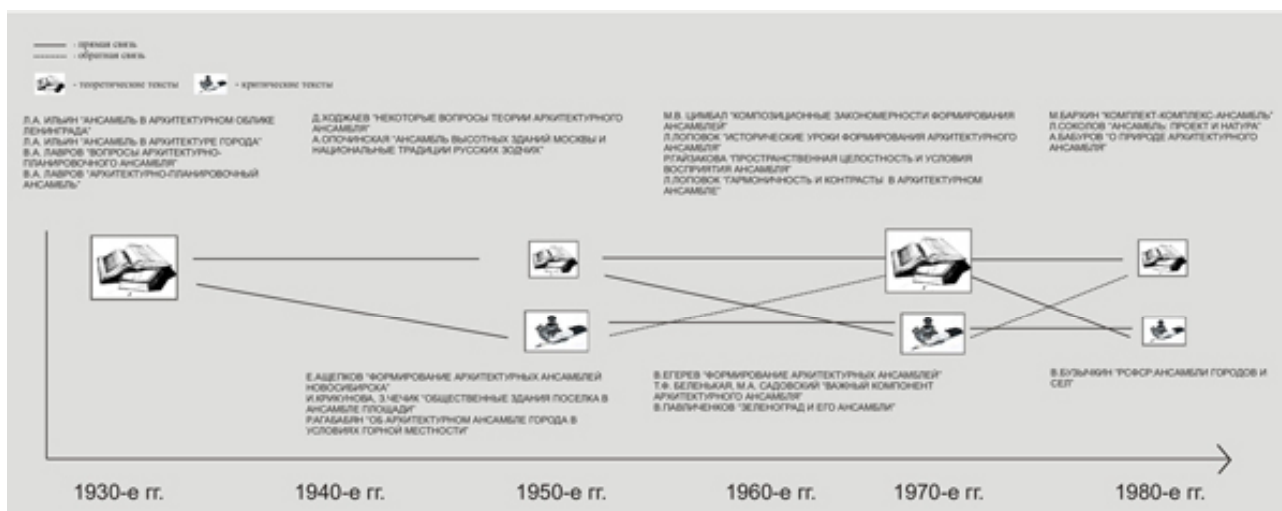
— - прямая связь
— - обратная связь

- теоретические тексты   - критические тексты

Л.А. ИЛЬИН "АНСАМБЛЬ В АРХИТЕКТУРНОМ ОБЛИКЕ ЛЕНИНГРАДА"
Л.А. ИЛЬИН "АНСАМБЛЬ В АРХИТЕКТУРЕ ГОРОДА"
В.А. ЛАВРОВ "ВОПРОСЫ АРХИТЕКТУРНО-ПЛАНИРОВОЧНОГО АНСАМБЛЯ"
В.А. ЛАВРОВ "АРХИТЕКТУРНО-ПЛАНИРОВОЧНЫЙ АНСАМБЛЬ"

Д.ХОДЖАЕВ "НЕКОТОРЫЕ ВОПРОСЫ ТЕОРИИ АРХИТЕКТУРНОГО АНСАМБЛЯ"
А.ОПОЧИНСКАЯ "АНСАМБЛЬ ВЫСОТНЫХ ЗДАНИЙ МОСКВЫ И НАЦИОНАЛЬНЫЕ ТРАДИЦИИ РУССКИХ ЗОДЧИХ"

М.В. ЦИМБАЛ "КОМПОЗИЦИОННЫЕ ЗАКОНОМЕРНОСТИ ФОРМИРОВАНИЯ АНСАМБЛЕЙ"
Л.ЛОПОВОК "ИСТОРИЧЕСКИЕ УРОКИ ФОРМИРОВАНИЯ АРХИТЕКТУРНОГО АНСАМБЛЯ"
Р.ГАЙЗАКОВА "ПРОСТРАНСТВЕННАЯ ЦЕЛОСТНОСТЬ И УСЛОВИЯ ВОСПРИЯТИЯ АНСАМБЛЯ"
Л.ЛОПОВОК "ГАРМОНИЧНОСТЬ И КОНТРАСТЫ В АРХИТЕКТУРНОМ АНСАМБЛЕ"

М.БАРХИН "КОМПЛЕКТ-КОМПЛЕКС-АНСАМБЛЬ"
Л.СОКОЛОВ "АНСАМБЛЬ: ПРОЕКТ И НАТУРА"
А.БАБУРОВ "О ПРИРОДЕ АРХИТЕКТУРНОГО АНСАМБЛЯ"

Е.АЩЕПКОВ "ФОРМИРОВАНИЕ АРХИТЕКТУРНЫХ АНСАМБЛЕЙ НОВОСИБИРСКА"
И.КРЮКОВА, З.ЧЕЧИК "ОБЩЕСТВЕННЫЕ ЗДАНИЯ ПОСЕЛКА В АНСАМБЛЕ ПЛОЩАДИ"
Р.АГАБАБЯН "ОБ АРХИТЕКТУРНОМ АНСАМБЛЕ ГОРОДА В УСЛОВИЯХ ГОРНОЙ МЕСТНОСТИ"

В.ЕГЕРЕВ "ФОРМИРОВАНИЕ АРХИТЕКТУРНЫХ АНСАМБЛЕЙ"
Т.Ф. БЕЛЕНЬКАЯ, М.А. САДОВСКИЙ "ВАЖНЫЙ КОМПОНЕНТ АРХИТЕКТУРНОГО АНСАМБЛЯ"
В.ПАВЛИЧЕНКОВ "ЗЕЛЕНОГРАД И ЕГО АНСАМБЛИ"

В.БУЛЬЧКИН "РСФСР.АНСАМБЛИ ГОРОДОВ И СЕЛ"

1930-е гг. 1940-е гг. 1950-е гг. 1960-е гг. 1970-е гг. 1980-е гг.